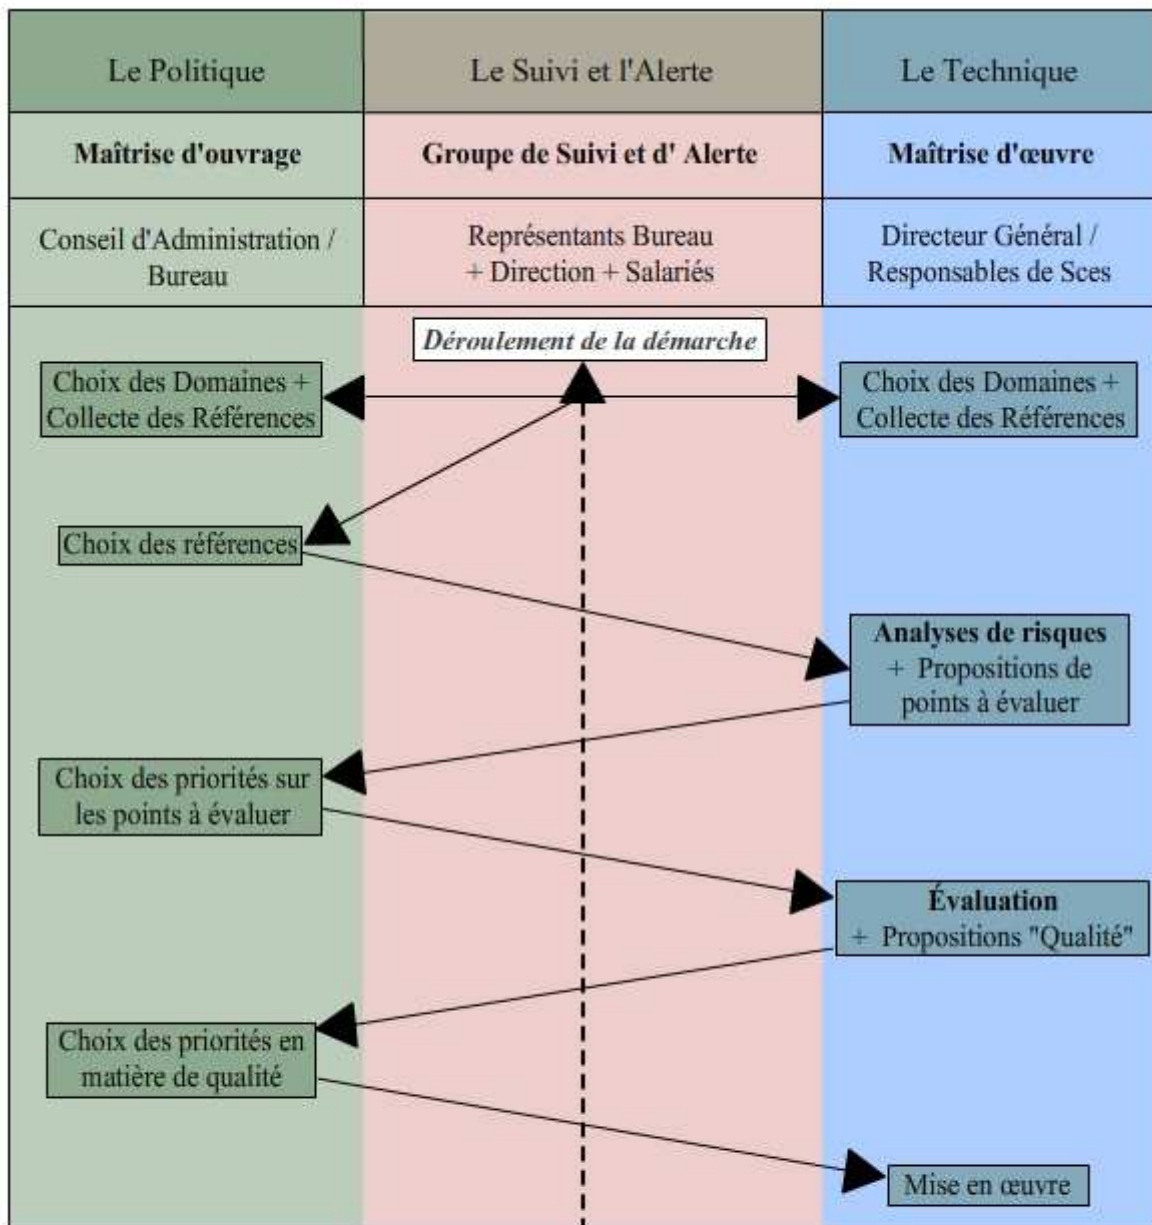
| Le Politique | Le Suivi et l'Alerte | Le Technique |
|---|---|---|
| **Maîtrise d'ouvrage** | **Groupe de Suivi et d' Alerte** | **Maîtrise d'œuvre** |
| Conseil d'Administration / Bureau | Représentants Bureau + Direction + Salariés | Directeur Général / Responsables de Sces |

*Déroulement de la démarche*

Choix des Domaines + Collecte des Références

Choix des Domaines + Collecte des Références

Choix des références

**Analyses de risques** + Propositions de points à évaluer

Choix des priorités sur les points à évaluer

**Évaluation** + Propositions "Qualité"

Choix des priorités en matière de qualité

Mise en œuvre